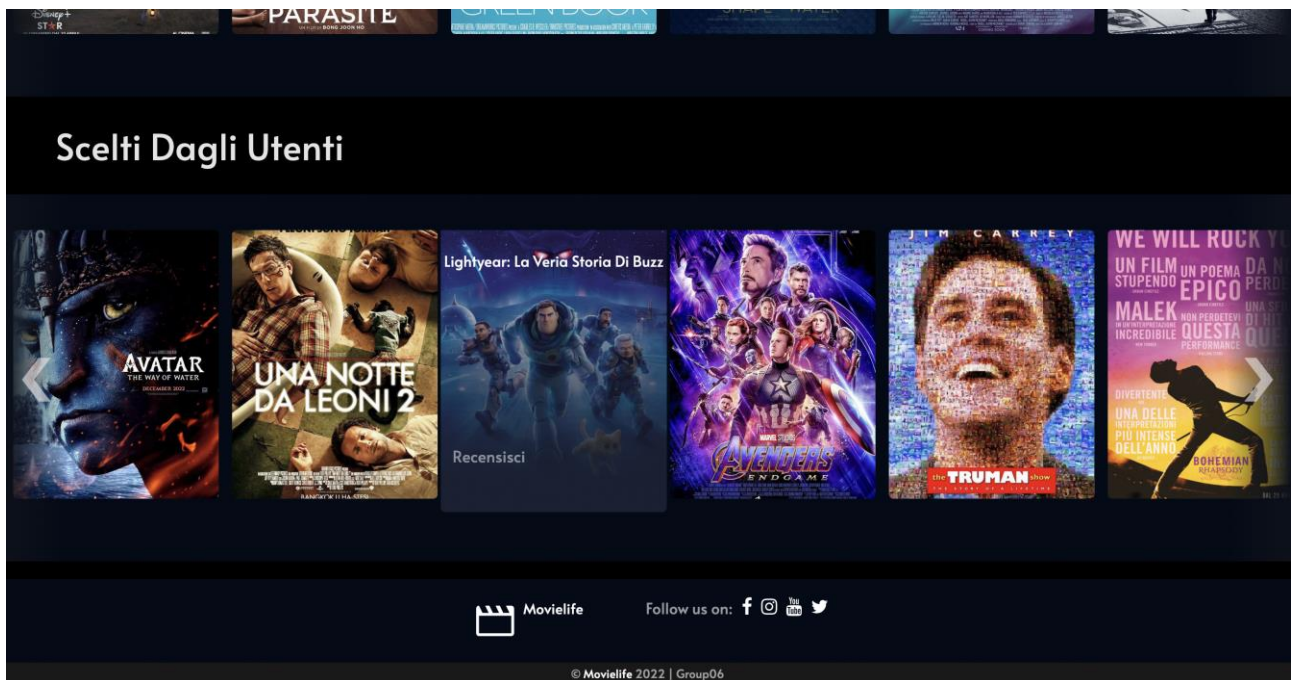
Disney+ STAR

PARASITE

UN FILM DI BONG JOON HO

Scelti Dagli Utenti

AVATAR
THE WAY OF WATER
DECEMBER 2022

UNA NOTTE DA LEONI 2

Lightyear: La Veria Storia Di Buzz

Recensisci

AVENGERS
ENDGAME

JIM CARREY

the TRUMAN show

WE WILL ROCK Y

UN FILM STUPENDO

UN POEMA EPICO

MALEK
IN UN'INTERPRETAZIONE INCREDIBILE

NON PERDETEVI QUESTA PERFORMANCE

DIVERTENTE

UNA DELLE INTERPRETAZIONI PIÙ INTENSE DELL'ANNO

BOHEMIAN RHAPSODY

Movielife

Follow us on:

© Movielife 2022 | Group06